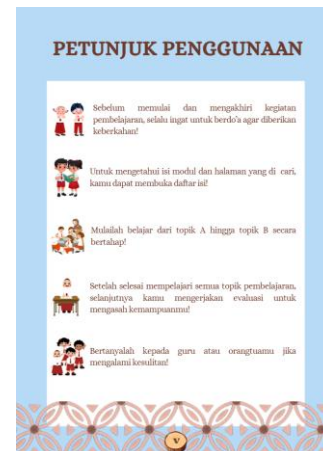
PETUNJUK PENGGUNAAN

Sebelum memulai dan mengakhiri kegiatan pembelajaran, selalu ingat untuk berdo'a agar diberikan keberkahan!

Untuk mengetahui isi modul dan halaman yang di cari, kamu dapat membuka daftar isi!

Mulailah belajar dari topik A hingga topik B secara bertahap!

Setelah selesai mempelajari semua topik pembelajaran, selanjutnya kamu mengerjakan evaluasi untuk mengasah kemampuanmu!

Bertanyalah kepada guru atau orangtuamu jika mengalami kesulitan!

v